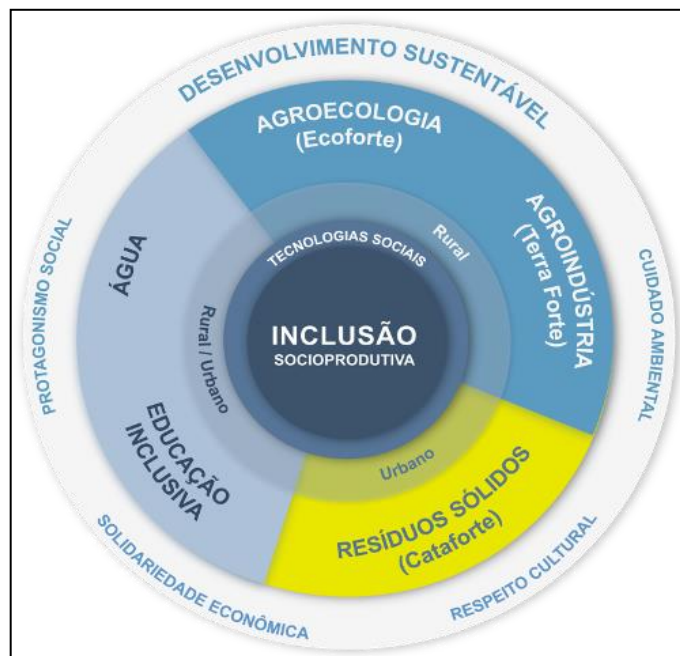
DESENVOLVIMENTO SUSTENTÁVEL

AGROECOLOGIA
(Ecoforte)

AGROINDÚSTRIA
(Terra Forte)

RESÍDUOS SÓLIDOS
(Cataforte)

EDUCAÇÃO INCLUSIVA

ÁGUA

TECNOLOGIAS SOCIAIS

Rural

Urbano

Rural / Urbano

INCLUSÃO
SOCIOPRODUTIVA

CUIDADO AMBIENTAL

RESPEITO CULTURAL

SOLIDARIEDADE ECONÔMICA

PROTAGONISMO SOCIAL